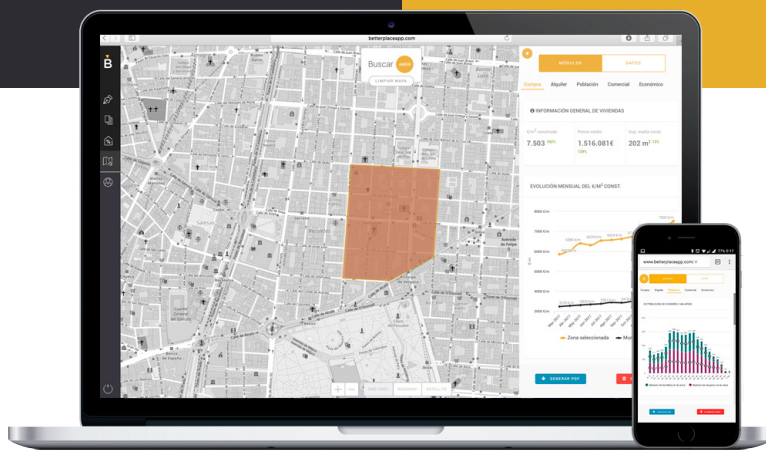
betterplaceapp.com

B

Buscar zona

LIMPIAR MAPA

MERCADO

DATOS

Compra Alquiler Población Comercial Económico

INFORMACIÓN GENERAL DE VIVIENDAS

€/m² construido
7.503

Precio medio
1.516.081€

Sup. media const.
202 m²

EVOLUCIÓN MENSUAL DEL €/M² CONST.

Zona seleccionada

GENERAR PDF

www.betterplaceapp.com